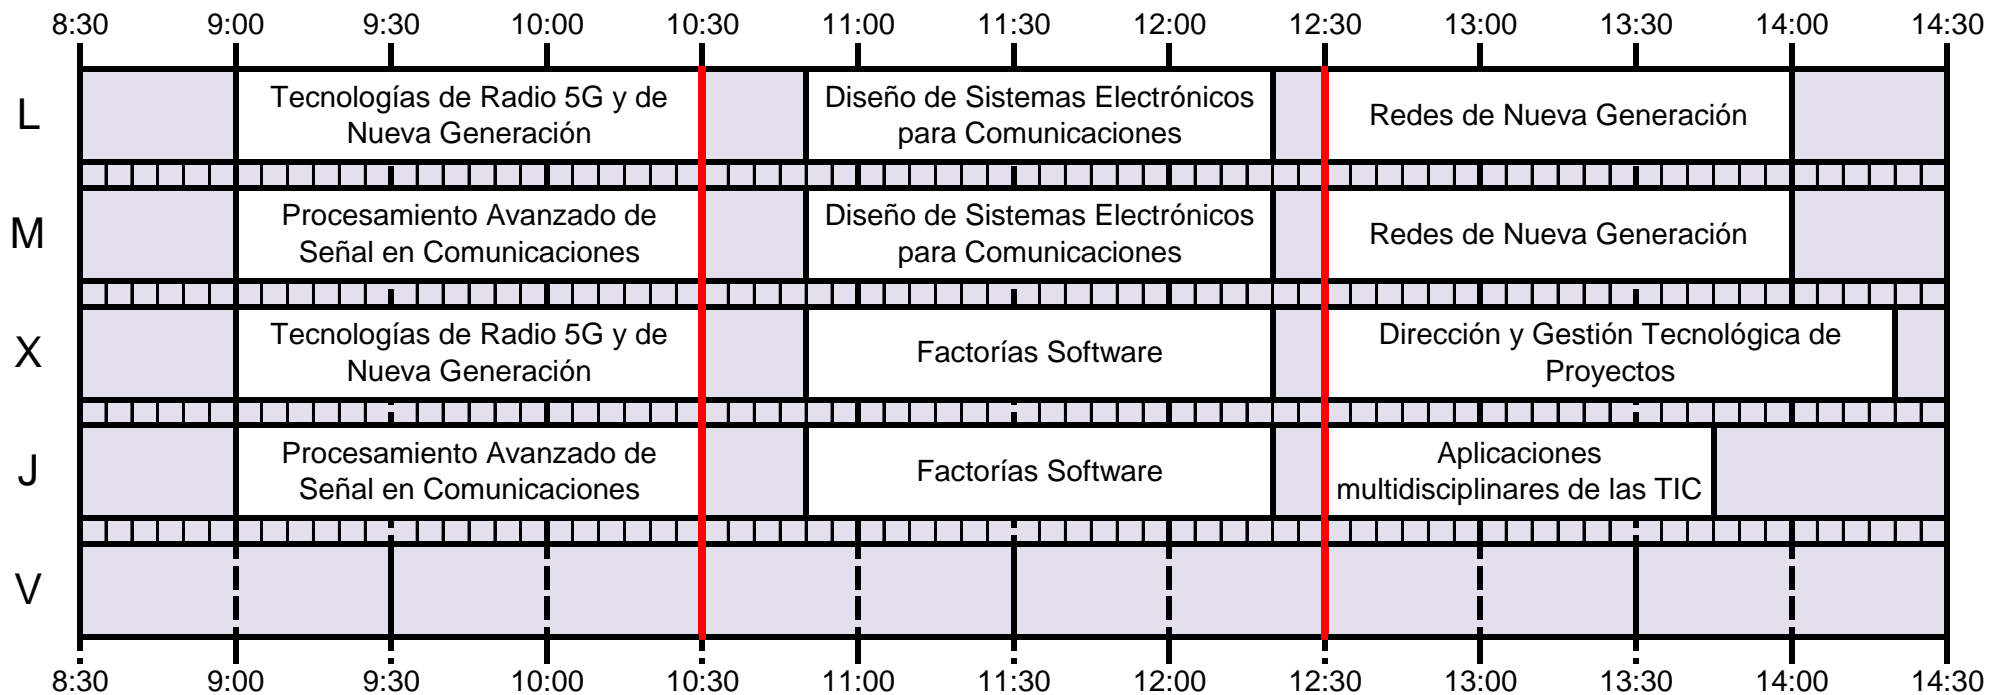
| | 8:30 | 9:00 | 9:30 | 10:00 | 10:30 | 11:00 | 11:30 | 12:00 | 12:30 | 13:00 | 13:30 | 14:00 | 14:30 |
|---|---|---|---|---|---|---|---|---|---|---|---|---|---|
| L | | Tecnologías de Radio 5G y de Nueva Generación | | | | Diseño de Sistemas Electrónicos para Comunicaciones | | | Redes de Nueva Generación | | | | |
| M | | Procesamiento Avanzado de Señal en Comunicaciones | | | | Diseño de Sistemas Electrónicos para Comunicaciones | | | Redes de Nueva Generación | | | | |
| X | | Tecnologías de Radio 5G y de Nueva Generación | | | | Factorías Software | | | Dirección y Gestión Tecnológica de Proyectos | | | | |
| J | | Procesamiento Avanzado de Señal en Comunicaciones | | | | Factorías Software | | | Aplicaciones multidisciplinares de las TIC | | | | |
| V | | | | | | | | | | | | | |

8:30 9:00 9:30 10:00 10:30 11:00 11:30 12:00 12:30 13:00 13:30 14:00 14:30